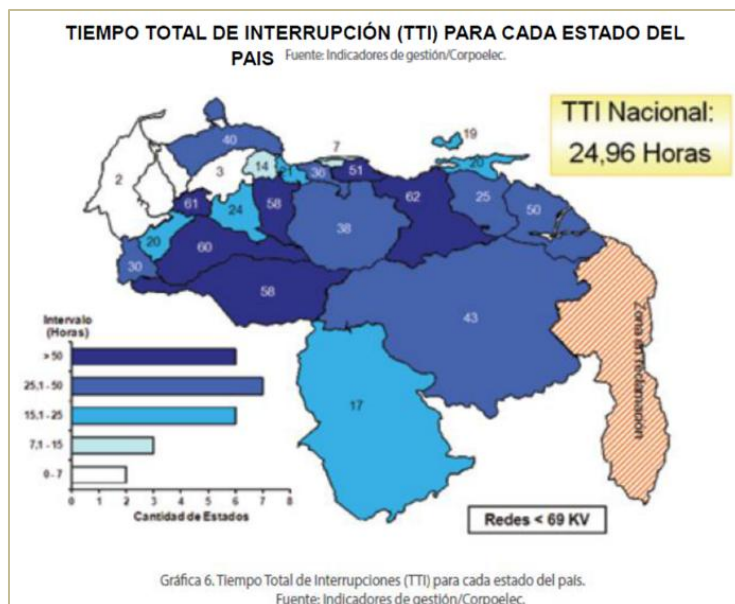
TIEMPO TOTAL DE INTERRUPCIÓN (TTI) PARA CADA ESTADO DEL PAIS Fuente: Indicadores de gestión/Corpoelec.

TTI Nacional: 24,96 Horas

40
7
19
2
3
14
1
36
51
20
61
24
58
62
25
50
38
20
60
30
58
43
17

Zona en reclamación

Intervalo (Horas)
> 50
25,1 - 50
15,1 - 25
7,1 - 15
0 - 7
0 1 2 3 4 5 6 7 8
Cantidad de Estados

Redes < 69 KV

Gráfica 6. Tiempo Total de Interrupciones (TTI) para cada estado del país.
Fuente: Indicadores de gestión/Corpoelec.